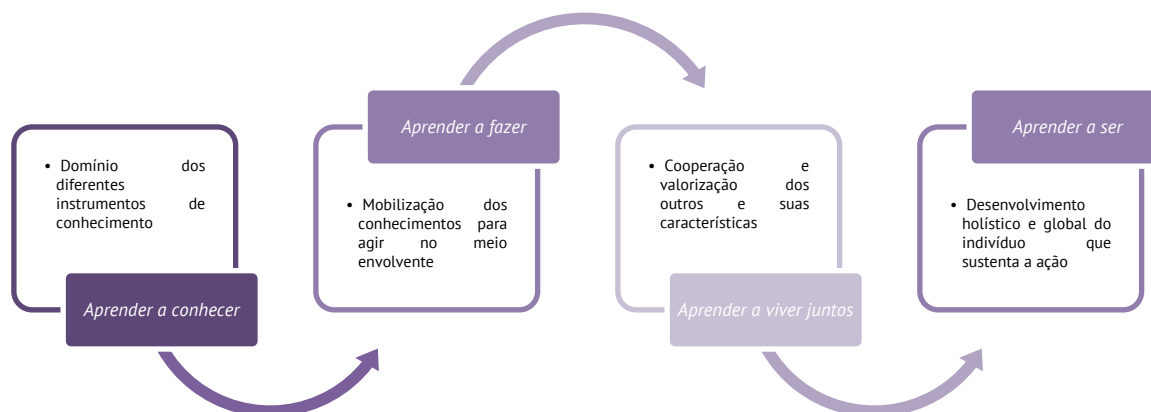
• Domínio dos diferentes instrumentos de conhecimento

Aprender a conhecer

Aprender a fazer

• Mobilização dos conhecimentos para agir no meio envolvente

• Cooperação e valorização dos outros e suas características

Aprender a viver juntos

Aprender a ser

• Desenvolvimento holístico e global do indivíduo que sustenta a ação